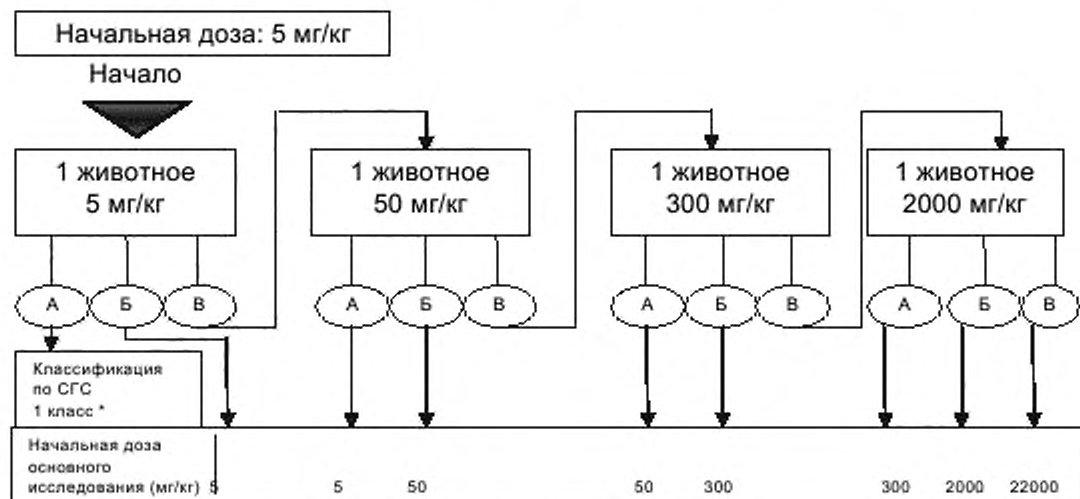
Начальная доза: 5 мг/кг

Начало

1 животное
5 мг/кг

1 животное
50 мг/кг

1 животное
300 мг/кг

1 животное
2000 мг/кг

А Б В

А Б В

А Б В

А Б В

Классификация по СГС 1 класс *

Начальная доза основного исследования (мг/кг) 5 5 50 50 300 300 2000 22000